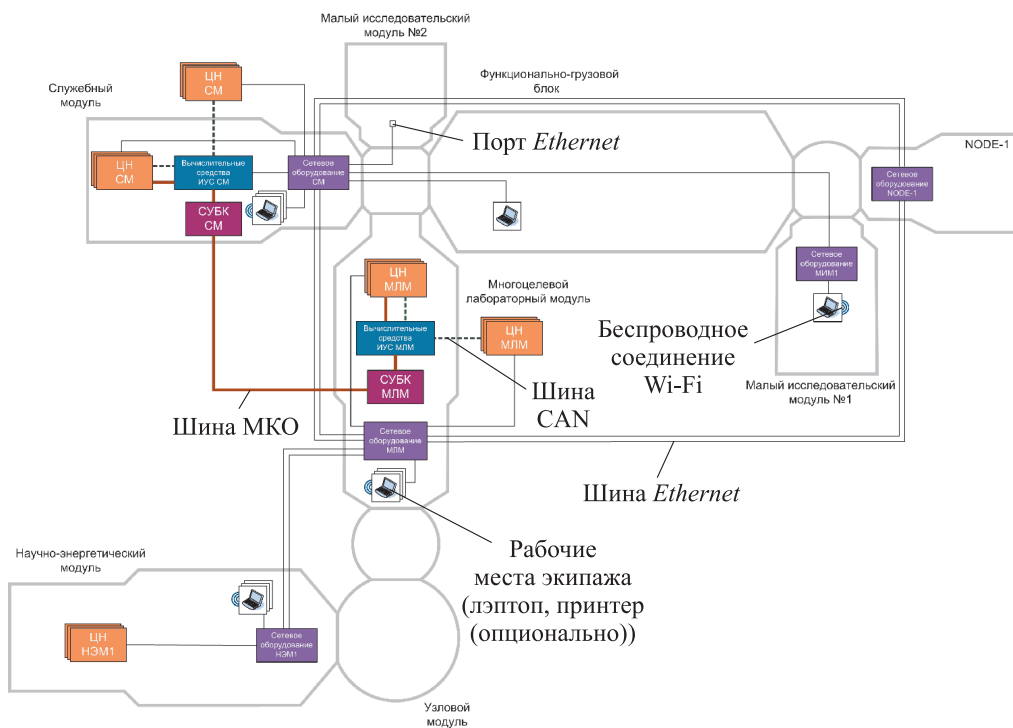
Малый исследовательский модуль №2

Служебный модуль

ЦН СМ

Функционально-грузовой блок

Порт *Ethernet*

NODE-1

ЦН СМ

Вычислительные средства ИУС СМ

Сетевое оборудование СМ

Сетевое оборудование NODE-1

СУБК СМ

Сетевое оборудование МИМ1

ЦН МЛМ

Многоцелевой лабораторный модуль

Вычислительные средства ИУС МЛМ

ЦН МЛМ

Беспроводное соединение Wi-Fi

СУБК МЛМ

Шина CAN

Малый исследовательский модуль №1

Шина МКО

Сетевое оборудование МЛМ

Шина *Ethernet*

Научно-энергетический модуль

Рабочие места экипажа (лэптоп, принтер (опционально))

ЦН НЭМ1

Сетевое оборудование НЭМ1

Узловой модуль